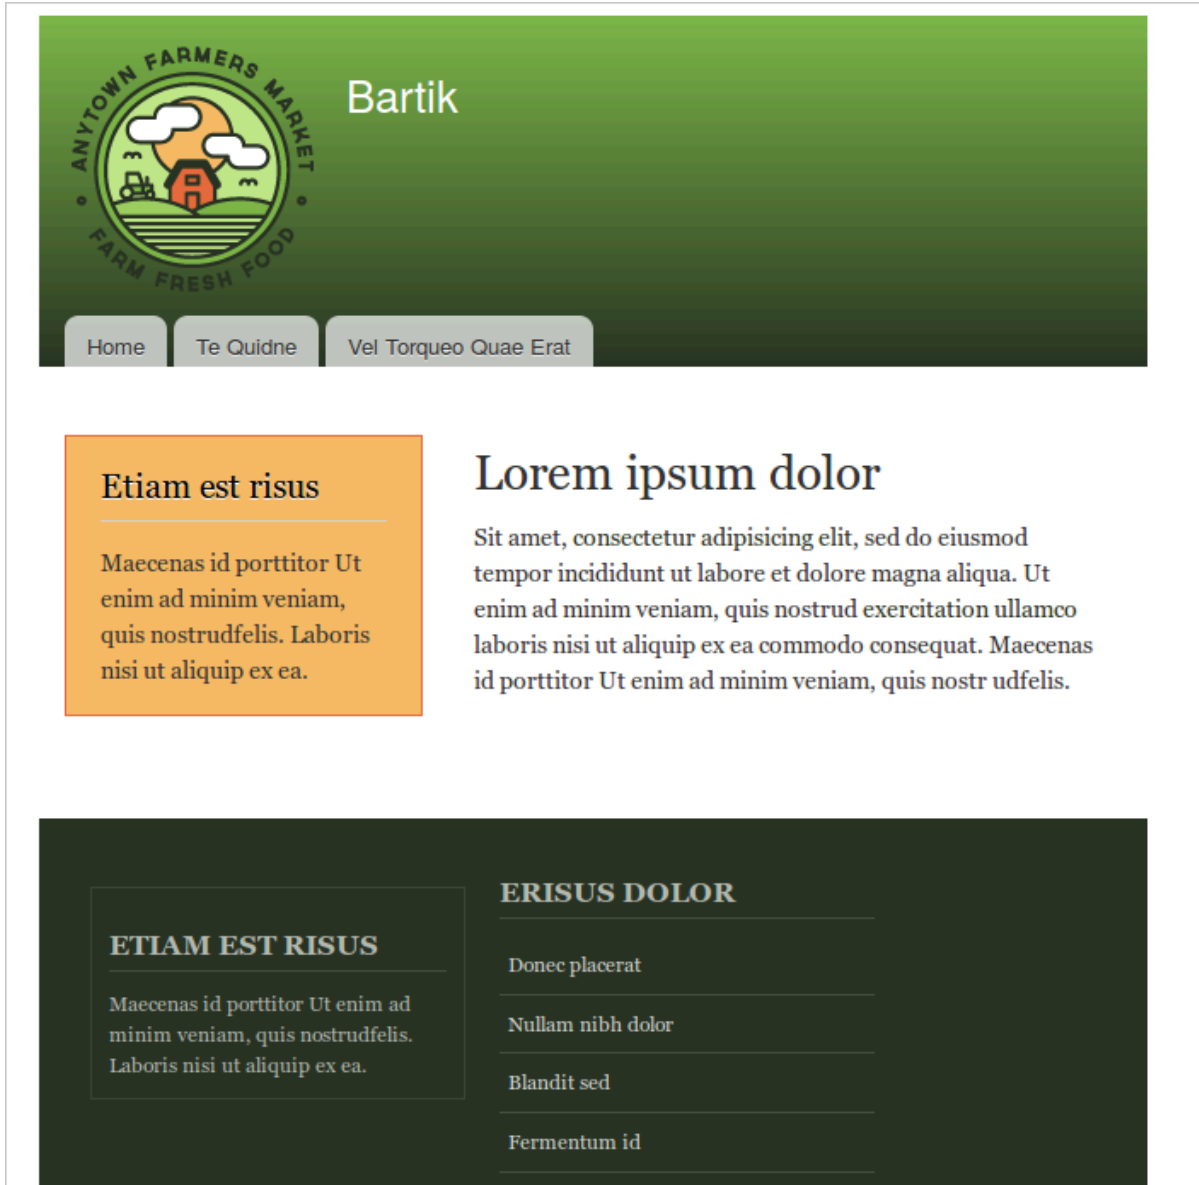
ANYTOWN FARMERS MARKET
FARM FRESH FOOD

Bartik

Home
Te Quidne
Vel Torqueo Quae Erat

Etiam est risus

Maecenas id porttitor Ut enim ad minim veniam, quis nostrudfelis. Laboris nisi ut aliquip ex ea.

Lorem ipsum dolor

Sit amet, consectetur adipisicing elit, sed do eiusmod tempor incididunt ut labore et dolore magna aliqua. Ut enim ad minim veniam, quis nostrud exercitation ullamco laboris nisi ut aliquip ex ea commodo consequat. Maecenas id porttitor Ut enim ad minim veniam, quis nostr udfelis.

ETIAM EST RISUS

Maecenas id porttitor Ut enim ad minim veniam, quis nostrudfelis. Laboris nisi ut aliquip ex ea.

ERISUS DOLOR

Donec placerat
Nullam nibh dolor
Blandit sed
Fermentum id